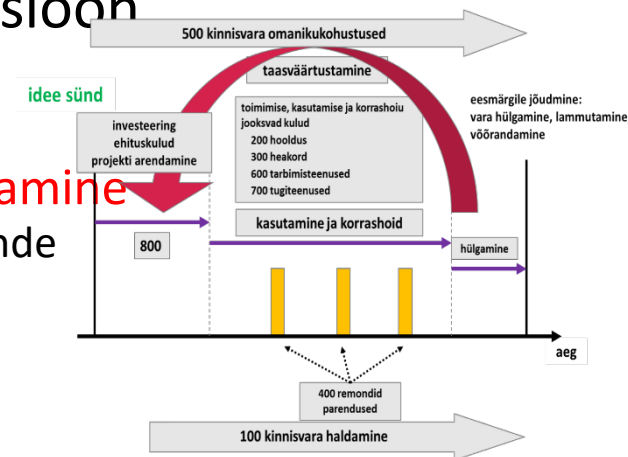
sioon

500 kinnisvara omanikukohustused

taasväärtustamine

idee sünd

investeering
ehituskulud
projekti arendamine

toimimise, kasutamise ja korrashoiu jooksvad kulud
200 hooldus
300 heakord
600 tarbimisteenused
700 tugiteenused

eesmärgile jõudmine:
vara hülgamine, lammutamine
võõrandamine

amine

nde

800

kasutamine ja korrashoid

hülgamine

aeg

400 remondid
parendused

100 kinnisvara haldamine